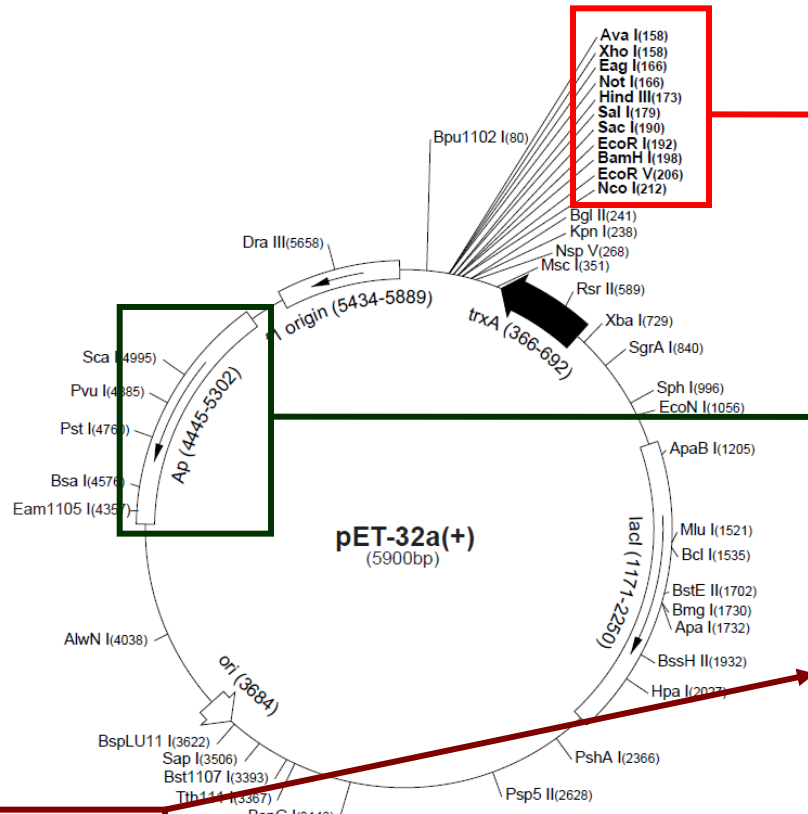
Ava I(158)
Xho I(158)
Eag I(166)
Not I(166)
Hind III(173)
Sal I(179)
Sac I(190)
EcoR I(192)
BamH I(198)
EcoR V(206)
Nco I(212)

Bpu1102 I(80)
Bgl II(241)
Kpn I(238)
Nsp V(268)
Msc I(351)
Dra III(5658)
f1 origin (5434-5889)
Rsr II(589)
trxA (366-692)
Xba I(729)
SgrA I(840)
Sph I(996)
EcoN I(1056)
Sca I(4995)
Pvu I(4885)
Pst I(4760)
Ap (4445-5302)
Bsa I(4576)
Eam1105 I(4357)
ApaB I(1205)
pET-32a(+)
(5900bp)
lacI (1171-2250)
Mlu I(1521)
Bcl I(1535)
BstE II(1702)
Bmg I(1730)
Apa I(1732)
BssH II(1932)
Hpa I(2027)
AlwN I(4038)
ori (3684)
BspLU11 I(3622)
Sap I(3506)
Bst1107 I(3393)
Tth111 I(3367)
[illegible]
PshA I(2366)
Psp5 II(2628)